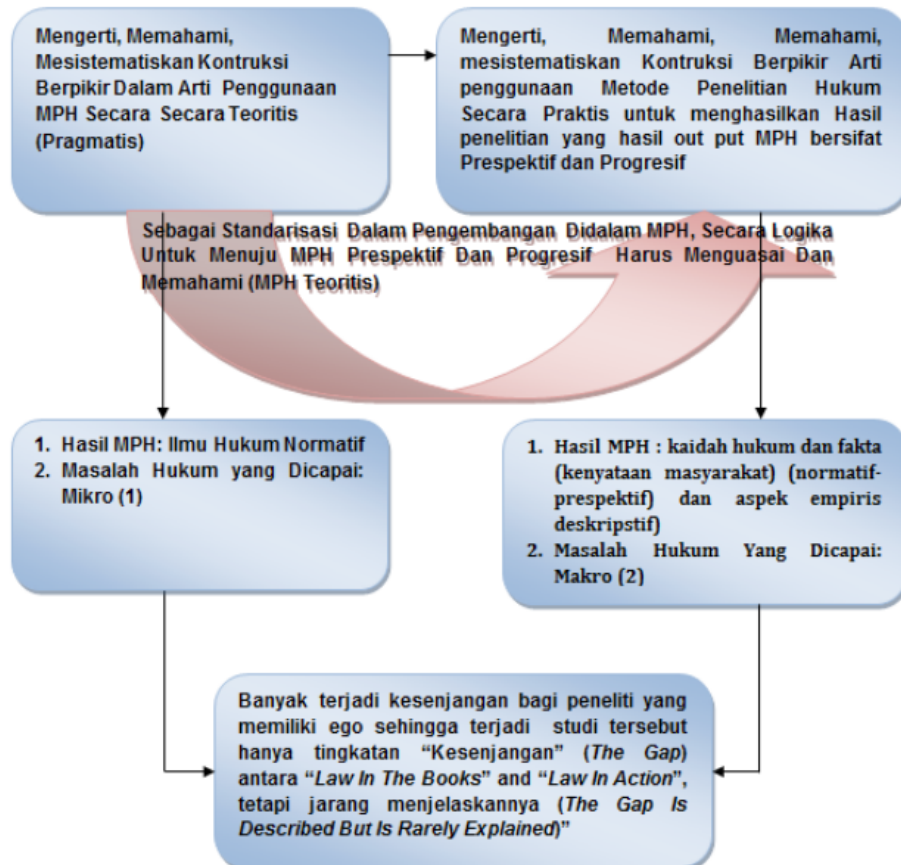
Mengerti, Memahami, Mesistematiskan Kontruksi Berpikir Dalam Arti Penggunaan MPH Secara Secara Teoritis (Pragmatis)

Mengerti, Memahami, Memahami, mesistematiskan Kontruksi Berpikir Arti penggunaan Metode Penelitian Hukum Secara Praktis untuk menghasilkan Hasil penelitian yang hasil out put MPH bersifat Prespektif dan Progresif

Sebagai Standarisasi Dalam Pengembangan Didalam MPH, Secara Logika Untuk Menuju MPH Prespektif Dan Progresif Harus Menguasai Dan Memahami (MPH Teoritis)

1. Hasil MPH: Ilmu Hukum Normatif
2. Masalah Hukum yang Dicapai: Mikro (1)

1. Hasil MPH : kaidah hukum dan fakta (kenyataan masyarakat) (normatif-prespektif) dan aspek empiris deskripstif)
2. Masalah Hukum Yang Dicapai: Makro (2)

Banyak terjadi kesenjangan bagi peneliti yang memiliki ego sehingga terjadi studi tersebut hanya tingkatan "Kesenjangan" (*The Gap*) antara "*Law In The Books*" and "*Law In Action*", tetapi jarang menjelaskannya (*The Gap Is Described But Is Rarely Explained*)"